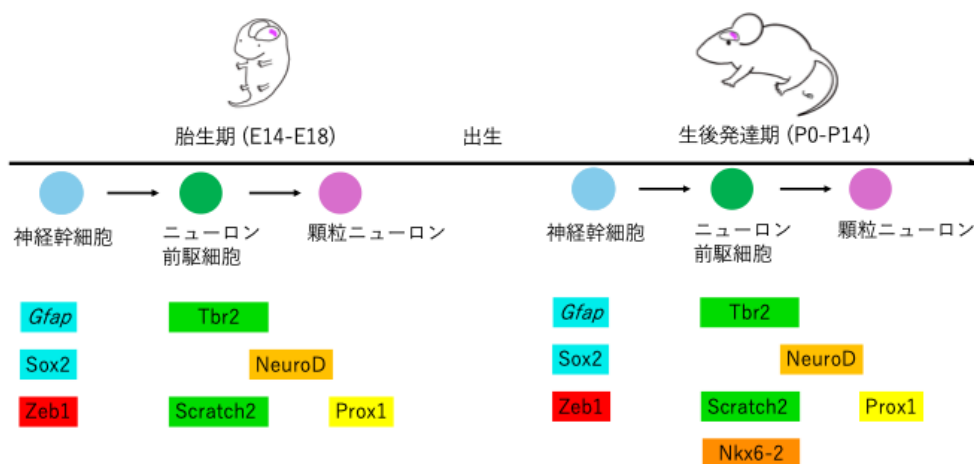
胎生期 (E14-E18)

出生

生後発達期 (P0-P14)

神経幹細胞

ニューロン前駆細胞

顆粒ニューロン

神経幹細胞

ニューロン前駆細胞

顆粒ニューロン

Gfap

Sox2

Zeb1

Tbr2

NeuroD

Scratch2

Prox1

Gfap

Sox2

Zeb1

Tbr2

NeuroD

Scratch2

Prox1

Nkx6-2